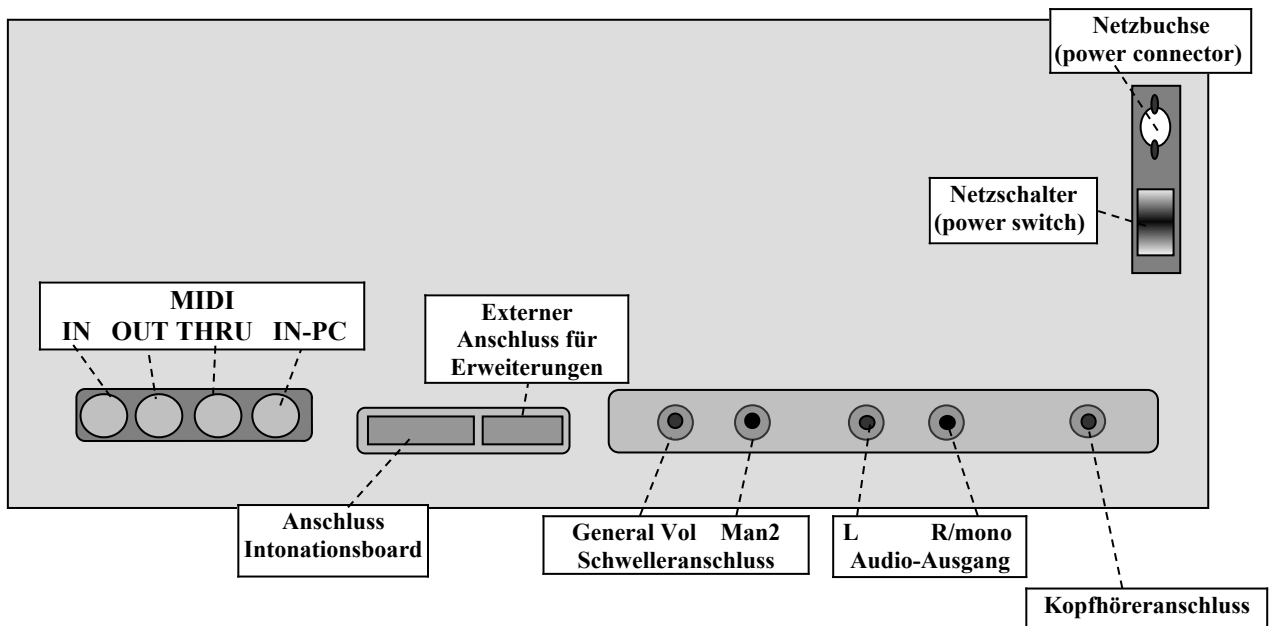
Netzbuchse (power connector)

Netzschalter (power switch)

MIDI
IN OUT THRU IN-PC

Externer Anschluss für Erweiterungen

Anschluss Intonationsboard

General Vol Man2
Schwelleranschluss

L R/mono
Audio-Ausgang

Kopfhöreranschluss